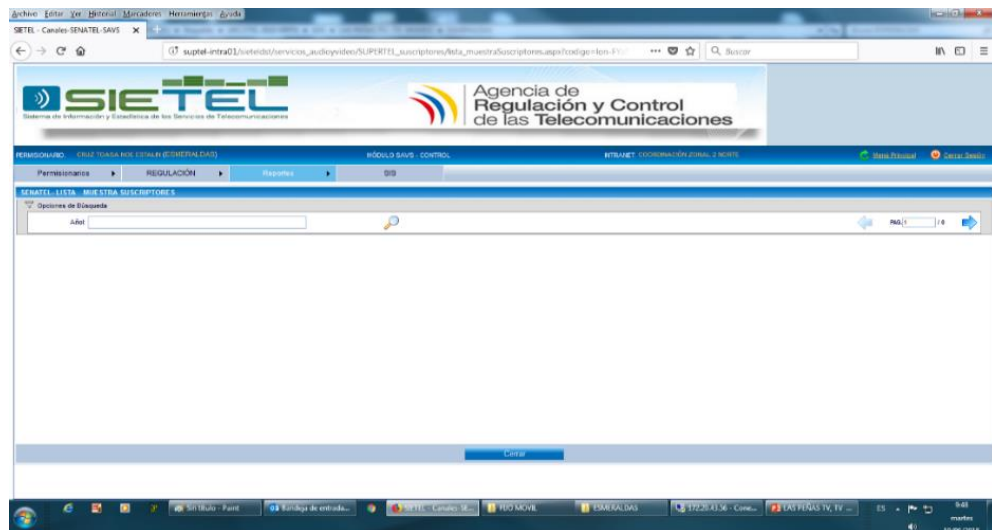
Archivo Editar Ver Historial Marcadores Herramientas Ayuda

SIETEL - Canales-SENATEL-SAVS

suptel-intra01/sieteldst/servicios_audioyvideo/SUPERTEL_suscriptores/lista_muestraSuscriptores.aspx?codigo=lon-FY

Buscar

SIETEL
Sistema de Información y Estadística de los Servicios de Telecomunicaciones

Agencia de Regulación y Control de las Telecomunicaciones

PERMISIONARIO: CRUZ TOASA NOE CATALIN (ESMERALDAS)
MÓDULO SAVS - CONTROL
INTRANET: COORDINACIÓN ZONAL 2 NORTE
Menú Principal
Cerrar Sesión

Permisionarios
REGULACIÓN
Reportes
SIG

SENATEL- LISTA MUESTRA SUSCRIPTORES
Opciones de Búsqueda
Año:

PAG. 1 / 0

Cerrar

Sin título - Paint
Bandeja de entrada...
SIETEL - Canales SE...
FIJO MOVIL
ESMERALDAS
172.20.43.56 - Cone...
LAS PEÑAS TV, TV ...
ES
9:48
martes
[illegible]